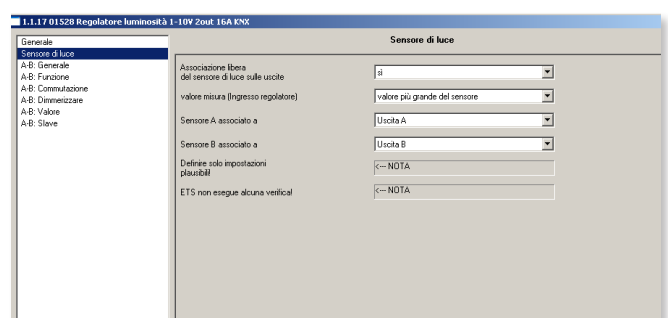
1.1.17 01528 Regolatore luminosità 1-10V 2out 16A KNX

Generale
Sensore di luce
A-B: Generale
A-B: Funzione
A-B: Commutazione
A-B: Dimmerizzare
A-B: Valore
A-B: Slave

Sensore di luce

Associazione libera del sensore di luce sulle uscite | si

valore misura (Ingresso regolatore) | valore più grande del sensore

Sensore A associato a | Uscita A

Sensore B associato a | Uscita B

Definire solo impostazioni plausibili! | <--- NOTA

ETS non esegue alcuna verifica! | <--- NOTA